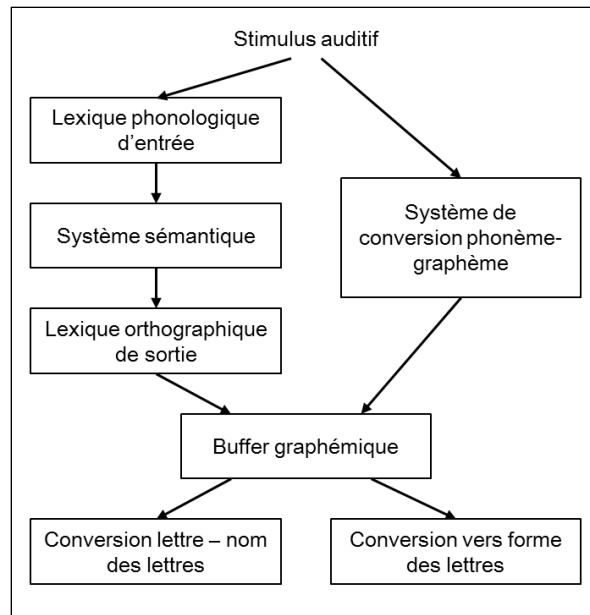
Stimulus auditif

Lexique phonologique d'entrée

Système sémantique

Lexique orthographique de sortie

Système de conversion phonème-graphème

Buffer graphémique

Conversion lettre – nom des lettres

Conversion vers forme des lettres